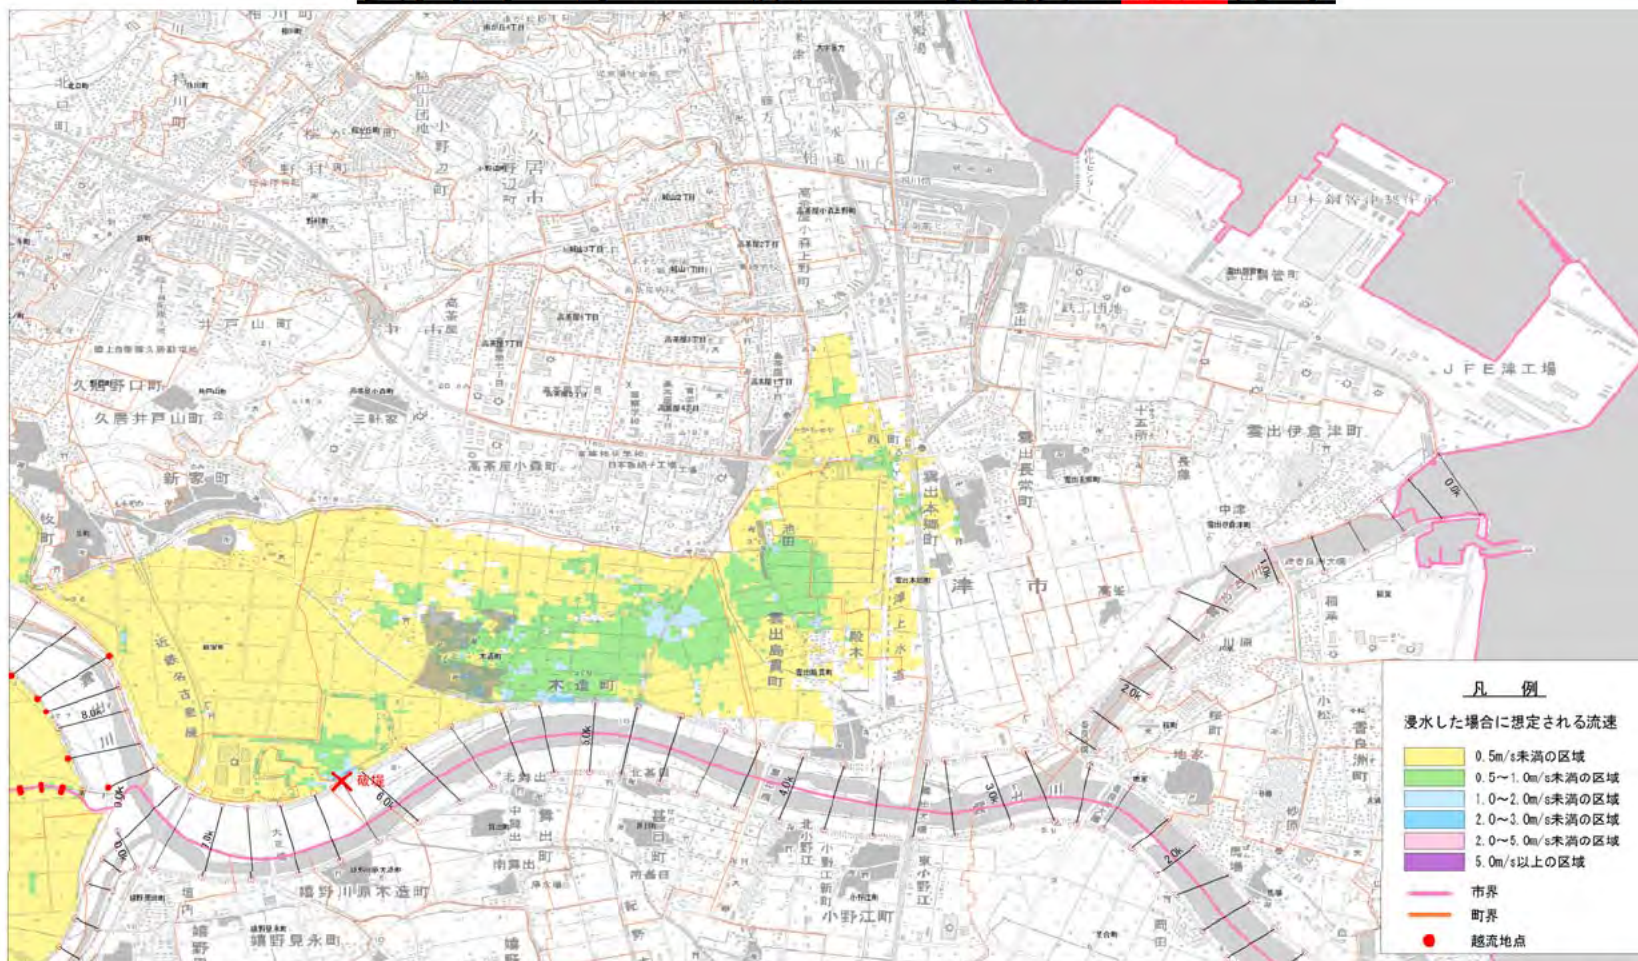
凡　例

浸水した場合に想定される流速

0.5m/s未満の区域
0.5～1.0m/s未満の区域
1.0～2.0m/s未満の区域
2.0～3.0m/s未満の区域
2.0～5.0m/s未満の区域
5.0m/s以上の区域

市界
町界
越流地点

破堤

津　市
木造町
雲出島貫町
雲出本郷町
雲出長常町
雲出伊倉津町
ＪＦＥ津工場
日本鋼管町
高茶屋小森町
久居井戸山町
久居野口町
井戸山町
新家町
三軒家
野村町
小野辺町
久居市
高茶屋
高茶屋小森上野町
近畿日本鉄道
殿木
津上水道
池田
西町
中津
長常
小松
香良洲町
稲葉
高業
三軒屋
小野江町
北小野江
小野江新町
東小野江
南舞出
舞出町
北舞出
中舞出
嬉野川原木造町
嬉野見永町
嬉野
垣内
須賀
雲出
0.0k
1.0k
2.0k
3.0k
4.0k
5.0k
6.0k
7.0k
8.0k
9.0k
0.0k